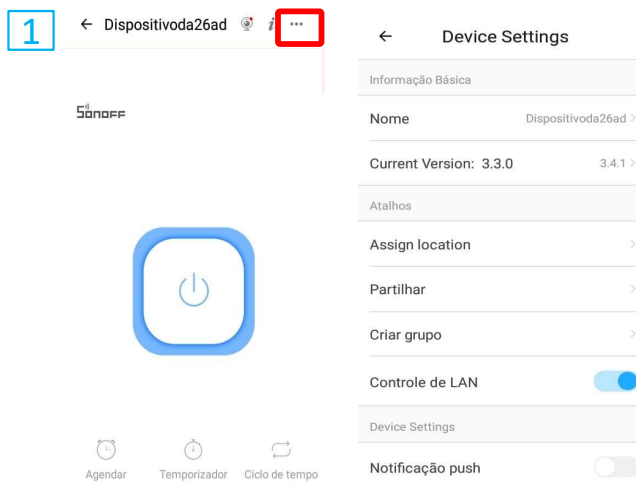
1

← Dispositivoda26ad

SONOFF

Agendar

Temporizador

Ciclo de tempo

← Device Settings

Informação Básica

Nome Dispositivoda26ad >

Current Version: 3.3.0 3.4.1 >

Atalhos

Assign location >

Partilhar >

Criar grupo >

Controle de LAN

Device Settings

Notificação push